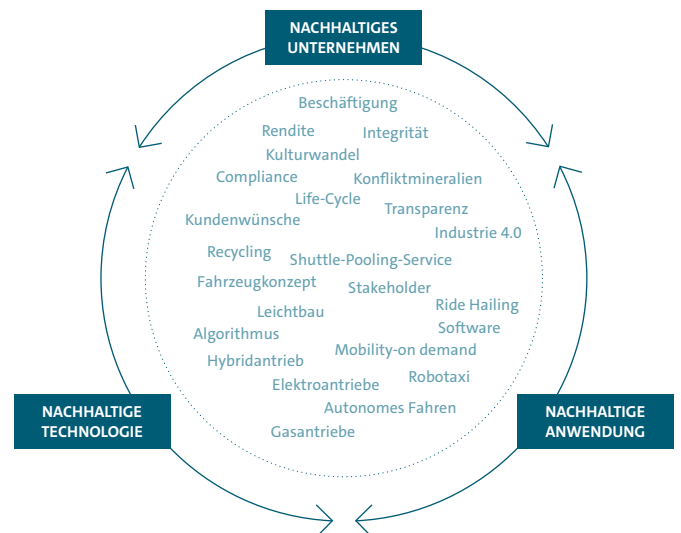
NACHHALTIGES UNTERNEHMEN

Beschäftigung
Rendite
Integrität
Kulturwandel
Compliance
Konfliktmineralien
Life-Cycle
Transparenz
Kundenwünsche
Industrie 4.0
Recycling
Shuttle-Pooling-Service
Fahrzeugkonzept
Stakeholder
Leichtbau
Ride Hailing
Software
Algorithmus
Mobility-on demand
Hybridantrieb
Robotaxi
Elektroantriebe
Autonomes Fahren
Gasantriebe

NACHHALTIGE TECHNOLOGIE

NACHHALTIGE ANWENDUNG